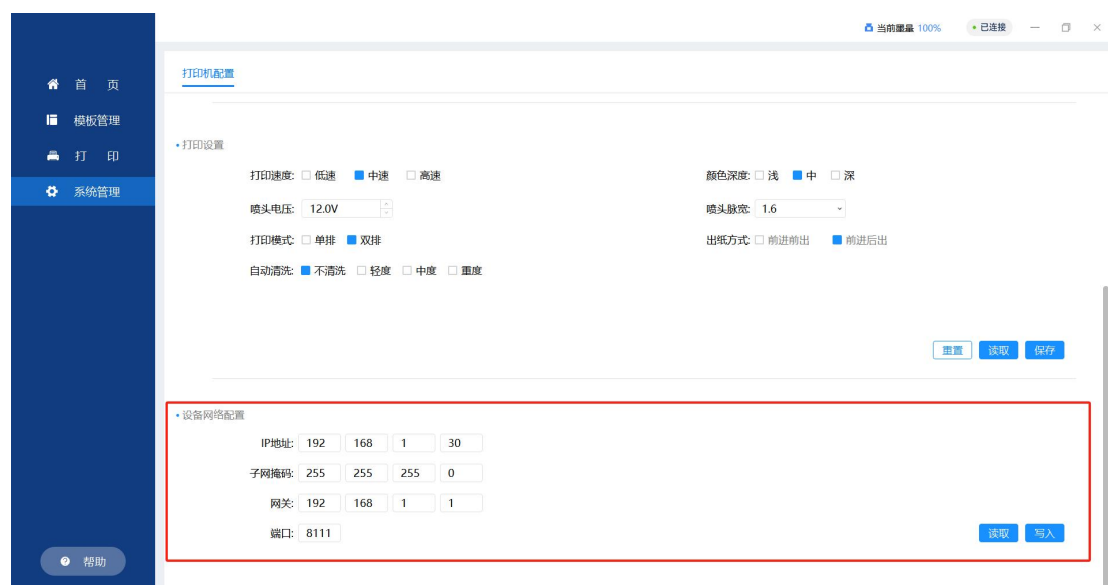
当前墨量 100%

已连接

首 页

模板管理

打 印

系统管理

帮助

打印机配置

• 打印设置

打印速度: 低速 中速 高速

颜色深度: 浅 中 深

喷头电压: 12.0V

喷头脉宽: 1.6

打印模式: 单排 双排

出纸方式: 前进前出 前进后出

自动清洗: 不清洗 轻度 中度 重度

重置 读取 保存

• 设备网络配置

IP地址: 192 168 1 30

子网掩码: 255 255 255 0

网关: 192 168 1 1

端口: 8111

读取 写入